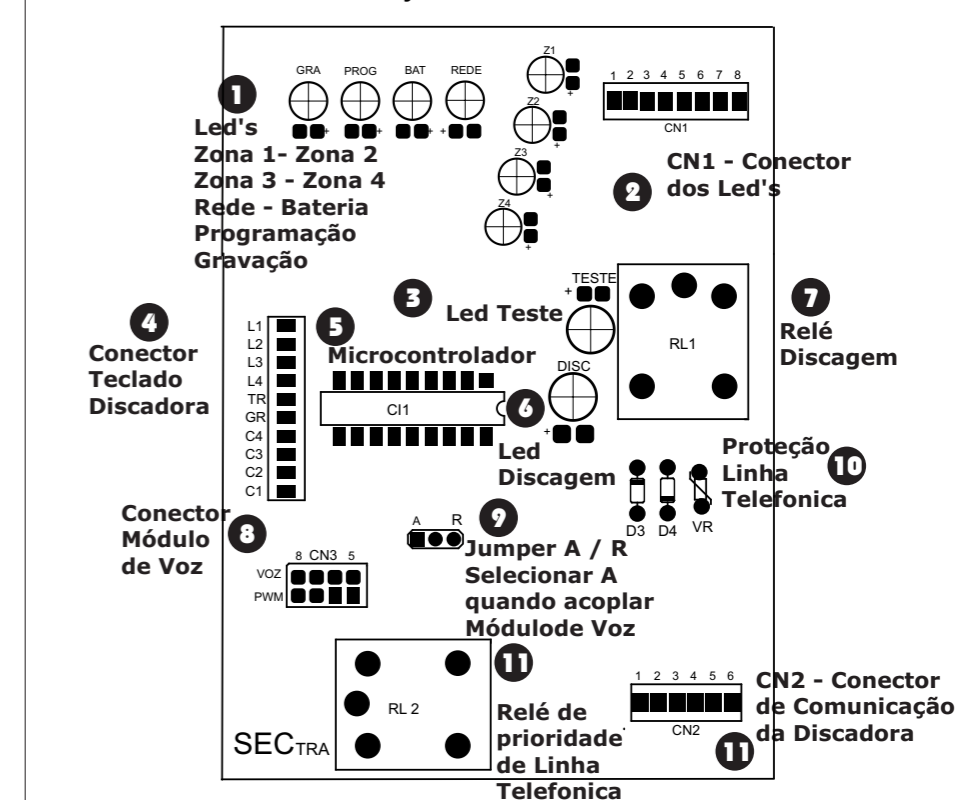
GRA PROG BAT REDE

Z1 Z2 Z3 Z4

1 2 3 4 5 6 7 8
CN1

1
Led's
Zona 1- Zona 2
Zona 3 - Zona 4
Rede - Bateria
Programação
Gravação

2
CN1 - Conector dos Led's

3
Led Teste

TESTE

RL1

7
Relé Discagem

4
Conector Teclado Discadora

L1
L2
L3
L4
TR
GR
C4
C3
C2
C1

5
Microcontrolador

CI1

DISC

6
Led Discagem

Proteção Linha Telefonica
10

D3 D4 VR

8
Conector Módulo de Voz

8 CN3 5
VOZ
PWM

A R

9
Jumper A / R
Selecionar A quando acoplar Módulode Voz

RL 2

11
Relé de prioridade de Linha Telefonica

SECTRA

1 2 3 4 5 6
CN2

CN2 - Conector de Comunicação da Discadora
11